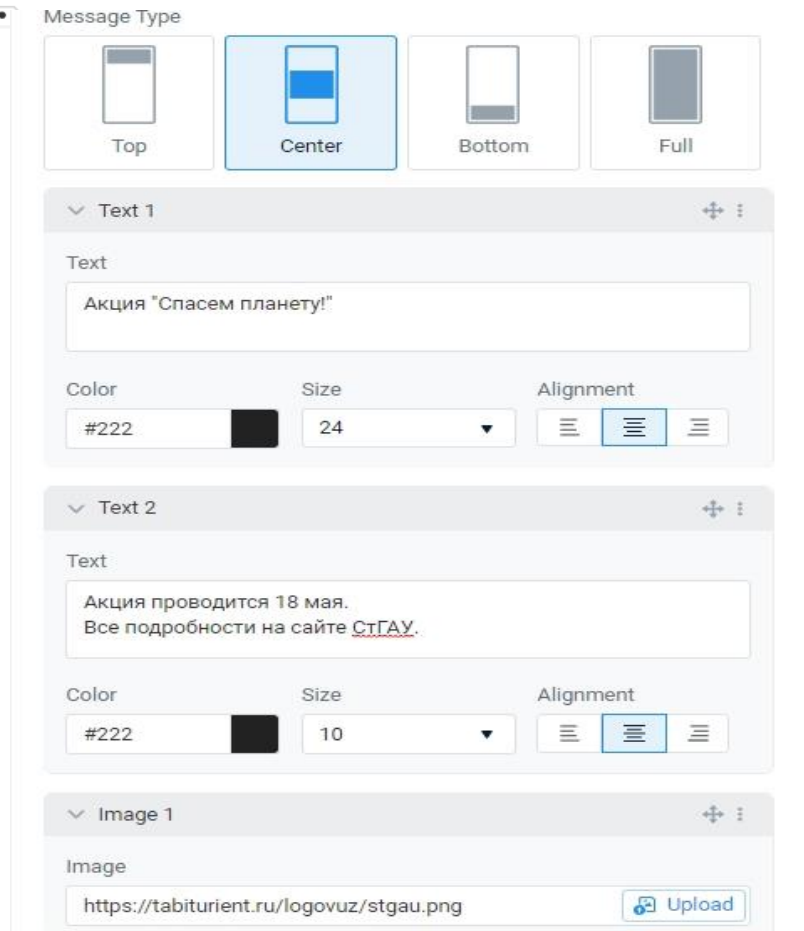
Message Type

Top

Center

Bottom

Full

Text 1

Text

Акция "Спасем планету!"

Color

#222

Size

24

Alignment

Text 2

Text

Акция проводится 18 мая.
Все подробности на сайте СтГАУ.

Color

#222

Size

10

Alignment

Image 1

Image

https://tabiturient.ru/logovuz/stgau.png

Upload